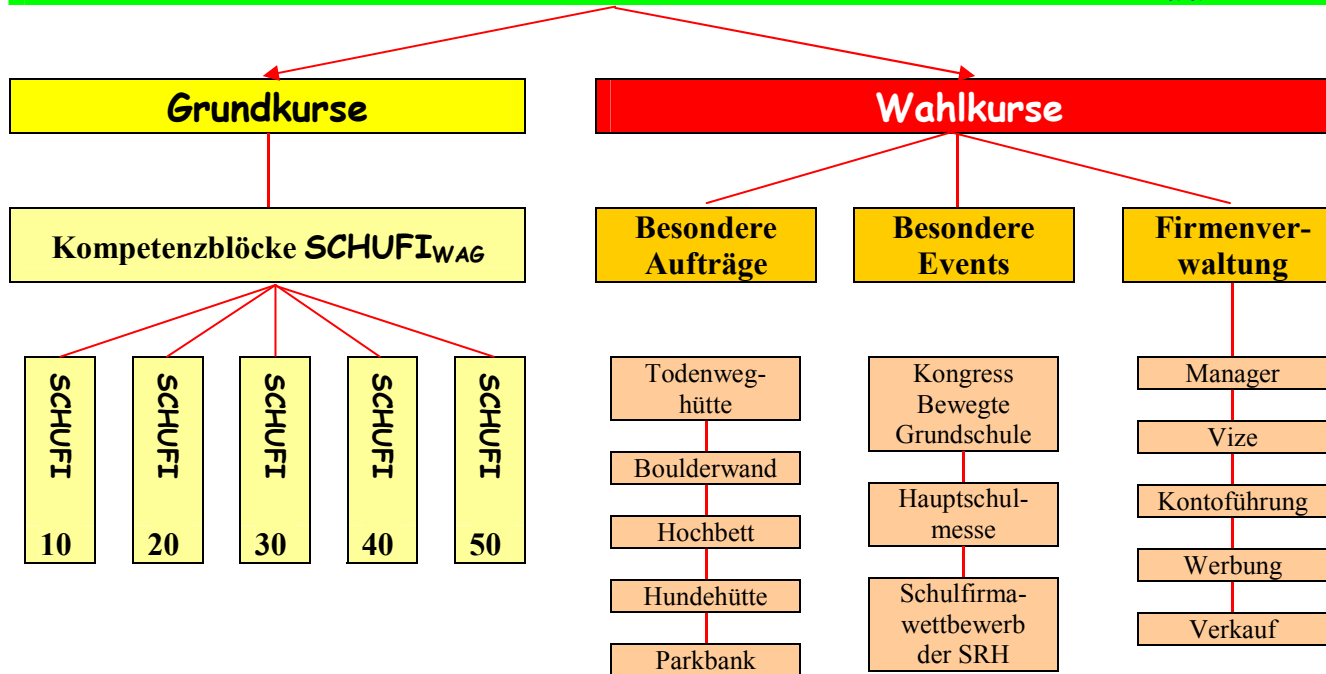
Grundkurse

Wahlkurse

Kompetenzblöcke SCHUFI$_{WAG}$

Besondere Aufträge

Besondere Events

Firmenverwaltung

SCHUFI 10

SCHUFI 20

SCHUFI 30

SCHUFI 40

SCHUFI 50

Todenweghütte

Boulderwand

Hochbett

Hundehütte

Parkbank

Kongress Bewegte Grundschule

Hauptschulmesse

Schulfirmawettbewerb der SRH

Manager

Vize

Kontoführung

Werbung

Verkauf